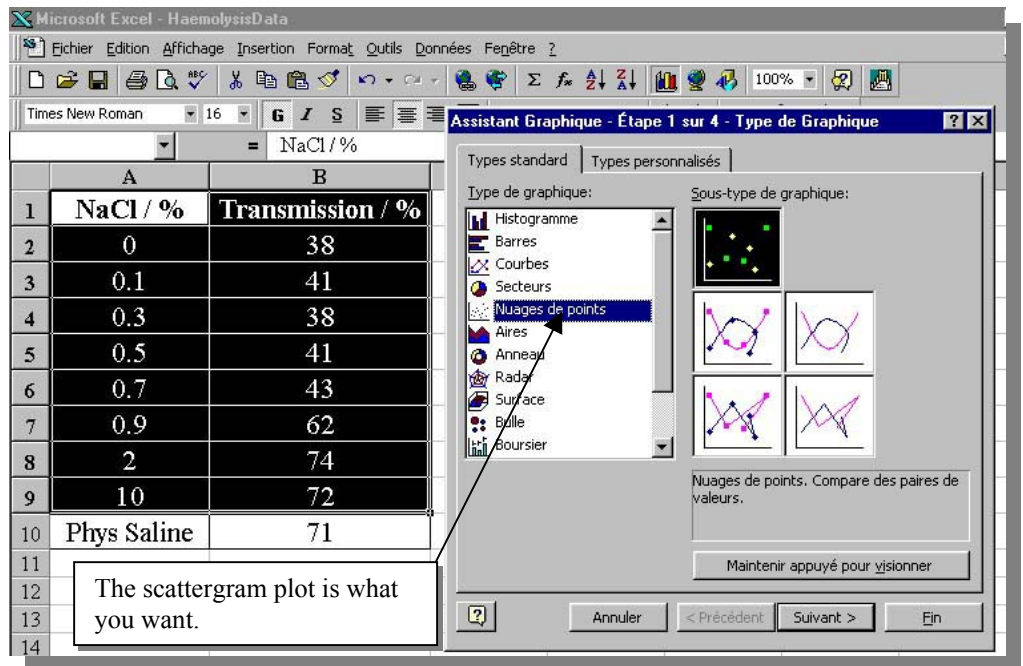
Microsoft Excel - HaemolysisData

Fichier Edition Affichage Insertion Format Outils Données Fenêtre ?

100%

Times New Roman 16 G I S

= NaCl / %

| | A | B |
|---|---|---|
| 1 | NaCl / % | Transmission / % |
| 2 | 0 | 38 |
| 3 | 0.1 | 41 |
| 4 | 0.3 | 38 |
| 5 | 0.5 | 41 |
| 6 | 0.7 | 43 |
| 7 | 0.9 | 62 |
| 8 | 2 | 74 |
| 9 | 10 | 72 |
| 10 | Phys Saline | 71 |
| 11 | | |
| 12 | | |
| 13 | | |
| 14 | | |

Assistant Graphique - Étape 1 sur 4 - Type de Graphique

Types standard | Types personnalisés

Type de graphique:

Histogramme
Barres
Courbes
Secteurs
Nuages de points
Aires
Anneau
Radar
Surface
Bulle
Boursier

Sous-type de graphique:

Nuages de points. Compare des paires de valeurs.

Maintenir appuyé pour visionner

Annuler | < Précédent | Suivant > | Fin

The scattergram plot is what you want.